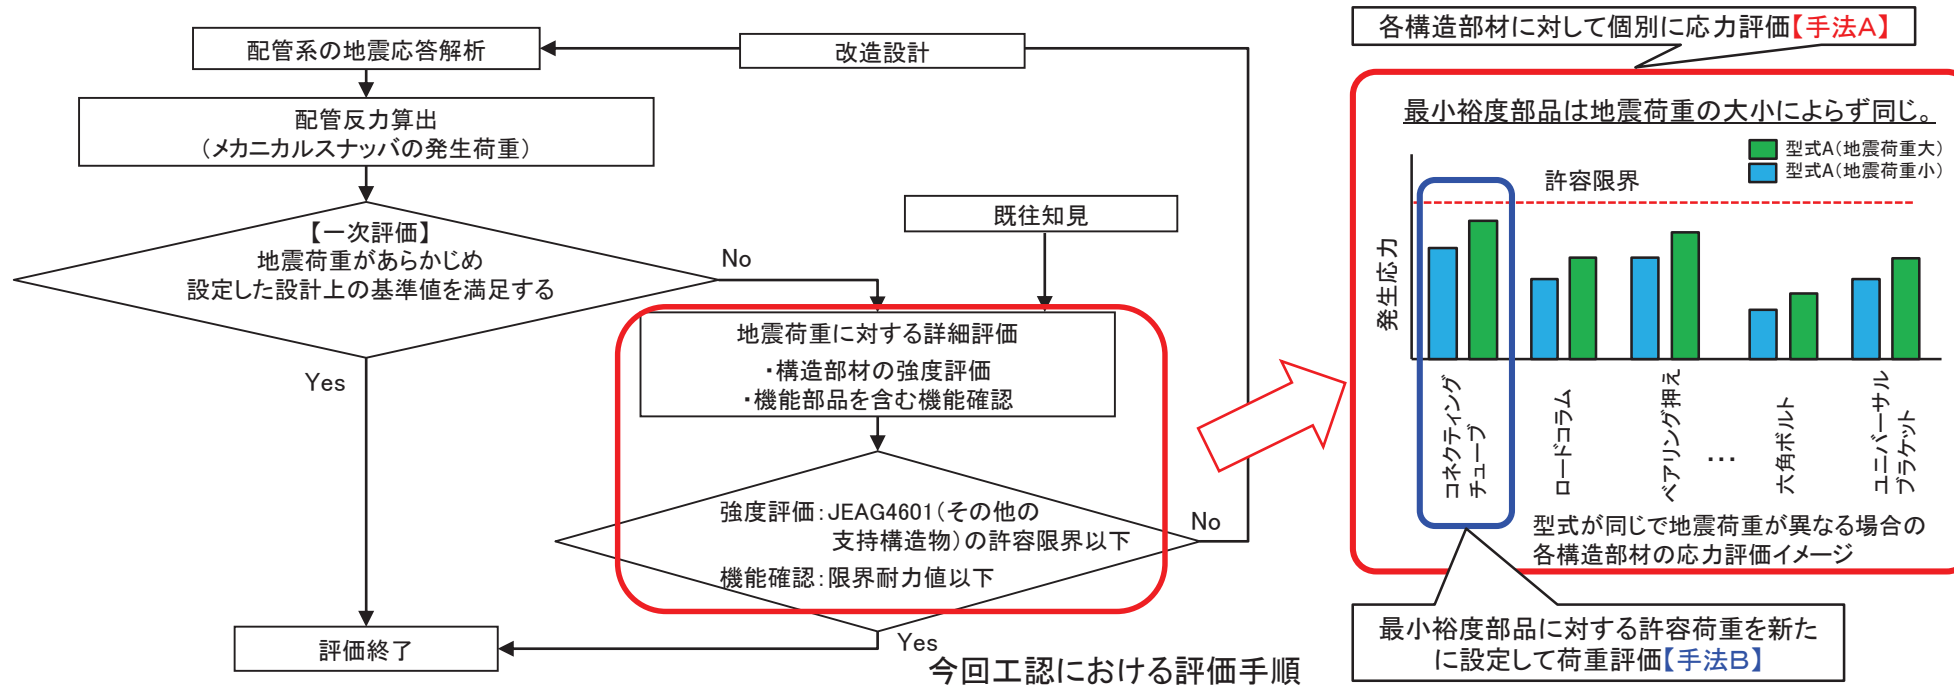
配管系の地震応答解析

改造設計

配管反力算出
（メカニカルスナッバの発生荷重）

【一次評価】
地震荷重があらかじめ
設定した設計上の基準値を満足する

No

既往知見

地震荷重に対する詳細評価
・構造部材の強度評価
・機能部品を含む機能確認

Yes

強度評価：JEAG4601（その他の支持構造物）の許容限界以下
機能確認：限界耐力値以下

No

評価終了

Yes

今回工認における評価手順

各構造部材に対して個別に応力評価【手法A】

最小裕度部品は地震荷重の大小によらず同じ。

型式A（地震荷重大）
型式A（地震荷重小）

許容限界

発生応力

コネクティング
チューブ

ロードコラム

ベアリング押え

…

六角ボルト

ユニバーサル
ブラケット

型式が同じで地震荷重が異なる場合の
各構造部材の応力評価イメージ

最小裕度部品に対する許容荷重を新たに設定して荷重評価【手法B】